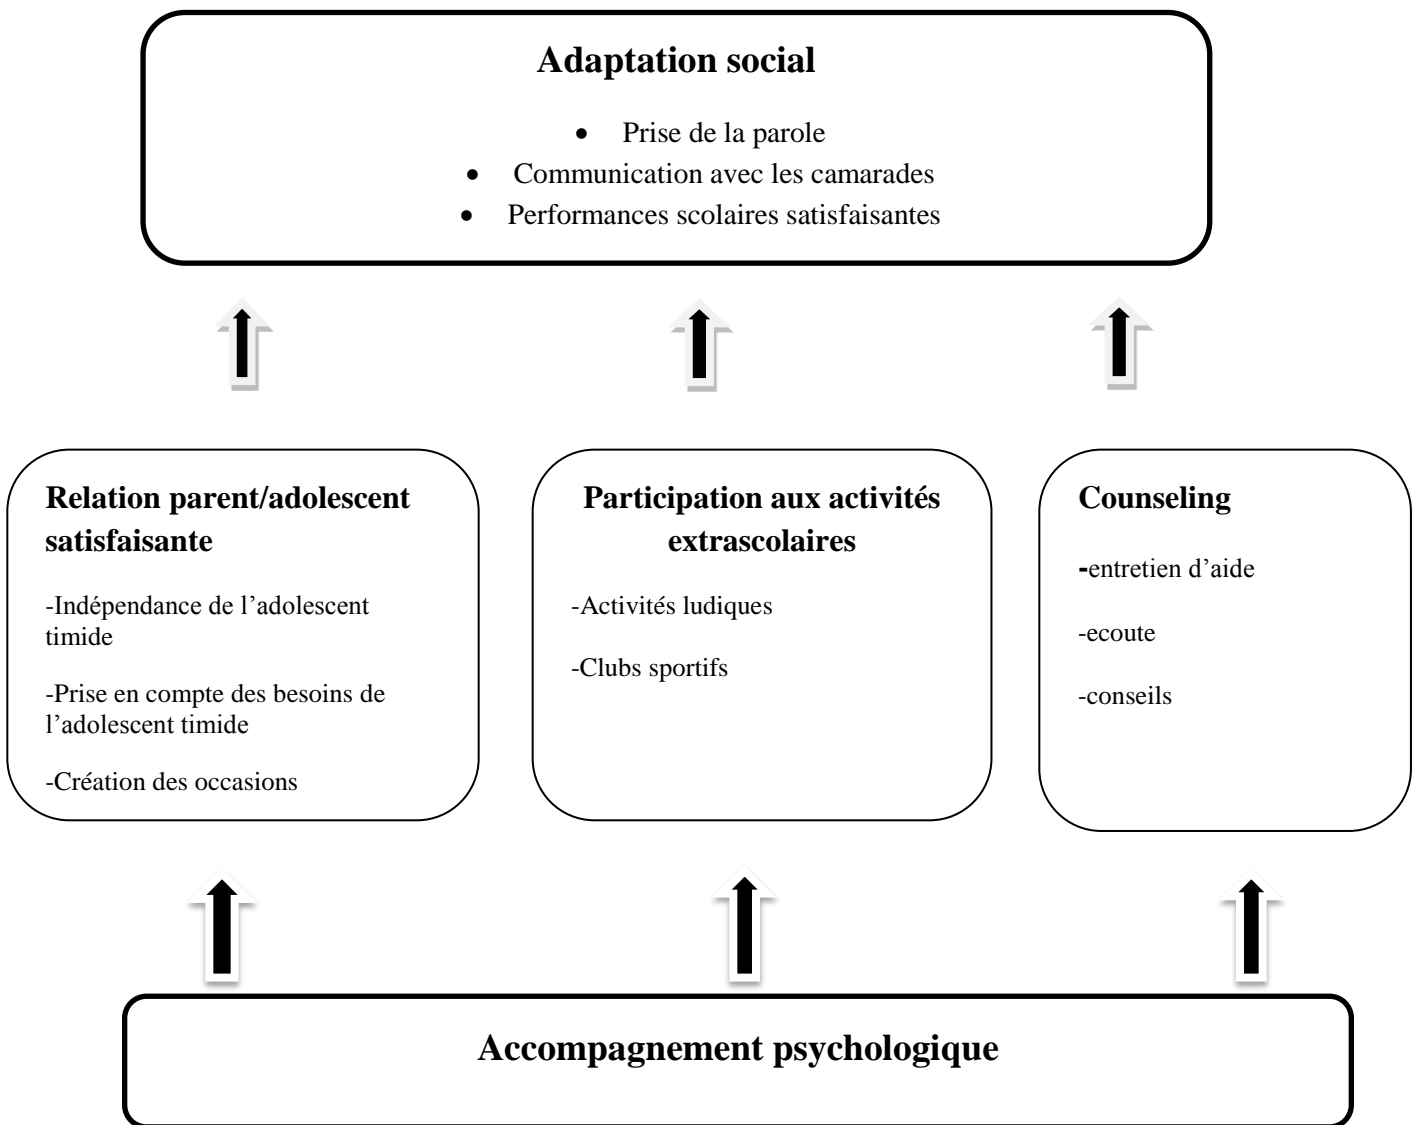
**Adaptation social**

- Prise de la parole
- Communication avec les camarades
- Performances scolaires satisfaisantes

**Relation parent/adolescent satisfaisante**

-Indépendance de l'adolescent timide

-Prise en compte des besoins de l'adolescent timide

-Création des occasions

**Participation aux activités extrascolaires**

-Activités ludiques

-Clubs sportifs

**Counseling**

-entretien d'aide

-ecoute

-conseils

**Accompagnement psychologique**